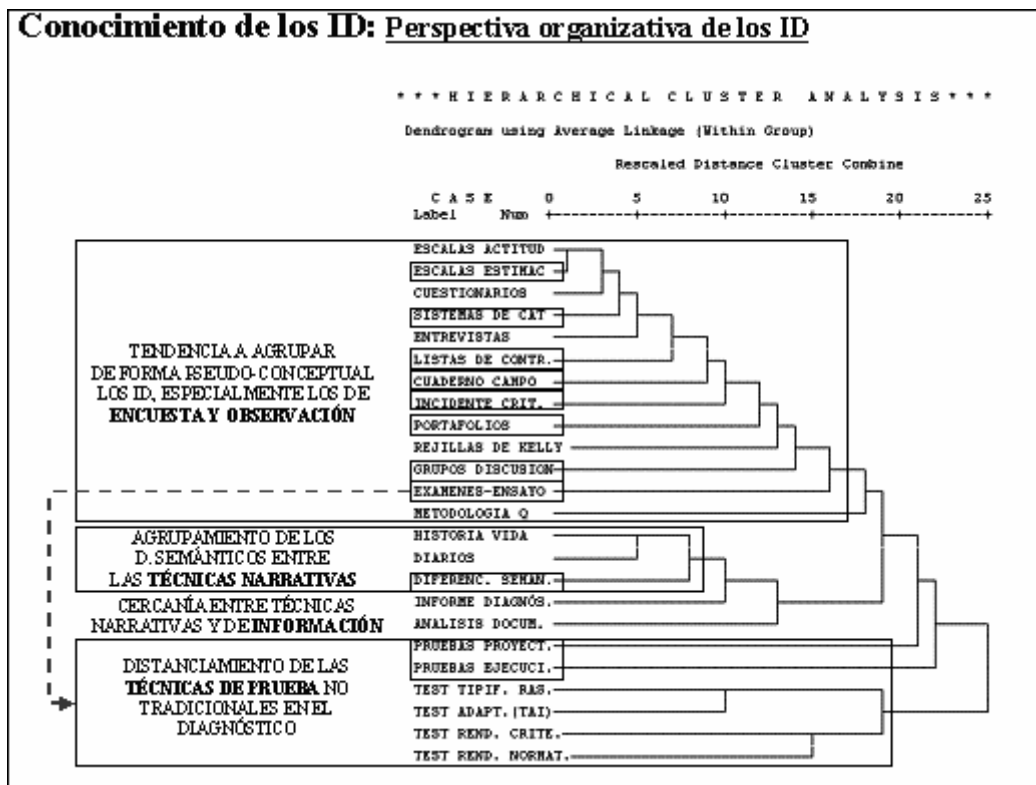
Conocimiento de los ID: Perspectiva organizativa de los ID

* * * H I E R A R C H I C A L   C L U S T E R   A N A L Y S I S * * *

Dendrogram using Average Linkage (Within Group)

Rescaled Distance Cluster Combine

| C A S E Label | Num | 0 | 5 | 10 | 15 | 20 | 25 |
|---|---|---|---|---|---|---|---|

ESCALAS ACTITUD
ESCALAS ESTIMAC
CUESTIONARIOS
SISTEMAS DE CAT
ENTREVISTAS
LISTAS DE CONTR.
CUADERNO CAMPO
INCIDENTE CRIT.
PORTAFOLIOS
REJILLAS DE KELLY
GRUPOS DISCUSION
EXAMENES-ENSAYO
METODOLOGIA Q
HISTORIA VIDA
DIARIOS
DIFERENC. SEMAN.
INFORME DIAGNÓS.
ANALISIS DOCUM.
PRUEBAS PROYECT.
PRUEBAS EJECUCI.
TEST TIPIF. RAS.
TEST ADAPT. (TAI)
TEST REND. CRITE.
TEST REND. NORMAT.

TENDENCIA A AGRUPAR DE FORMA PSEUDO-CONCEPTUAL LOS ID, ESPECIALMENTE LOS DE ENCUESTA Y OBSERVACIÓN

AGRUPAMIENTO DE LOS D. SEMÁNTICOS ENTRE LAS TÉCNICAS NARRATIVAS

CERCANÍA ENTRE TÉCNICAS NARRATIVAS Y DE INFORMACIÓN

DISTANCIAMIENTO DE LAS TÉCNICAS DE PRUEBA NO TRADICIONALES EN EL DIAGNÓSTICO